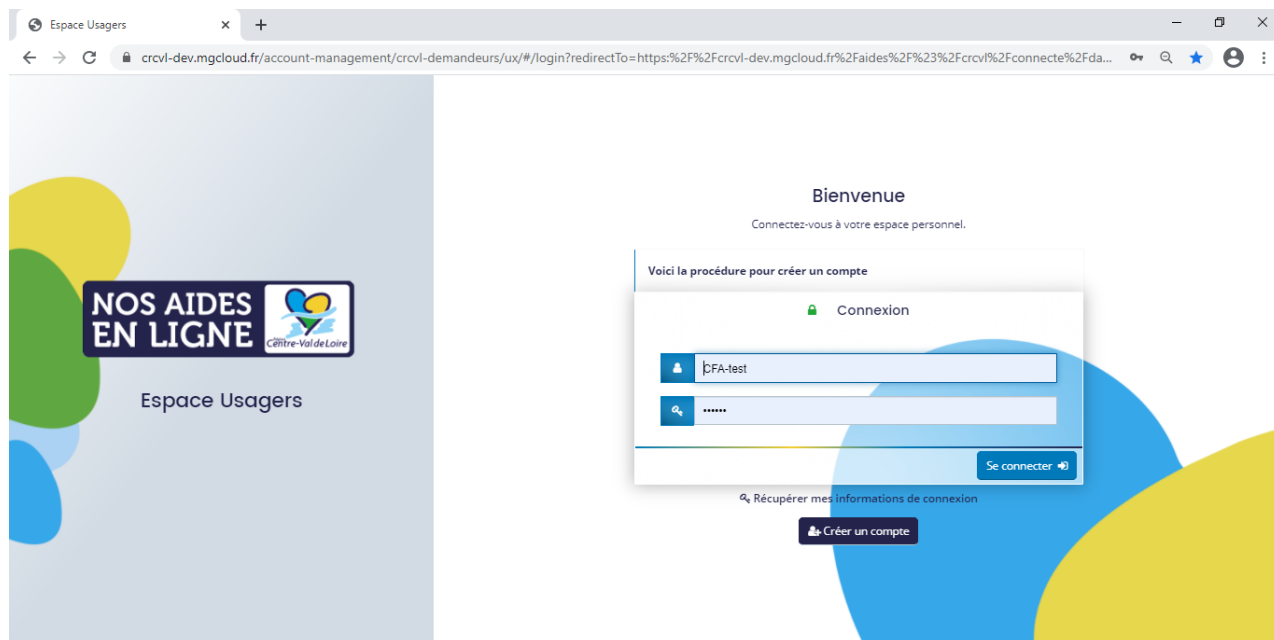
Espace Usagers

crcvl-dev.mgcloud.fr/account-management/crcvl-demandeurs/ux/#/login?redirectTo=https:%2F%2Fcrcvl-dev.mgcloud.fr%2Faides%2F%23%2Fcrcvl%2Fconnecte%2Fda...

NOS AIDES EN LIGNE

Région Centre-Val de Loire

Espace Usagers

Bienvenue

Connectez-vous à votre espace personnel.

Voici la procédure pour créer un compte

Connexion

CFA-test

••••••

Se connecter

Récupérer mes informations de connexion

Créer un compte